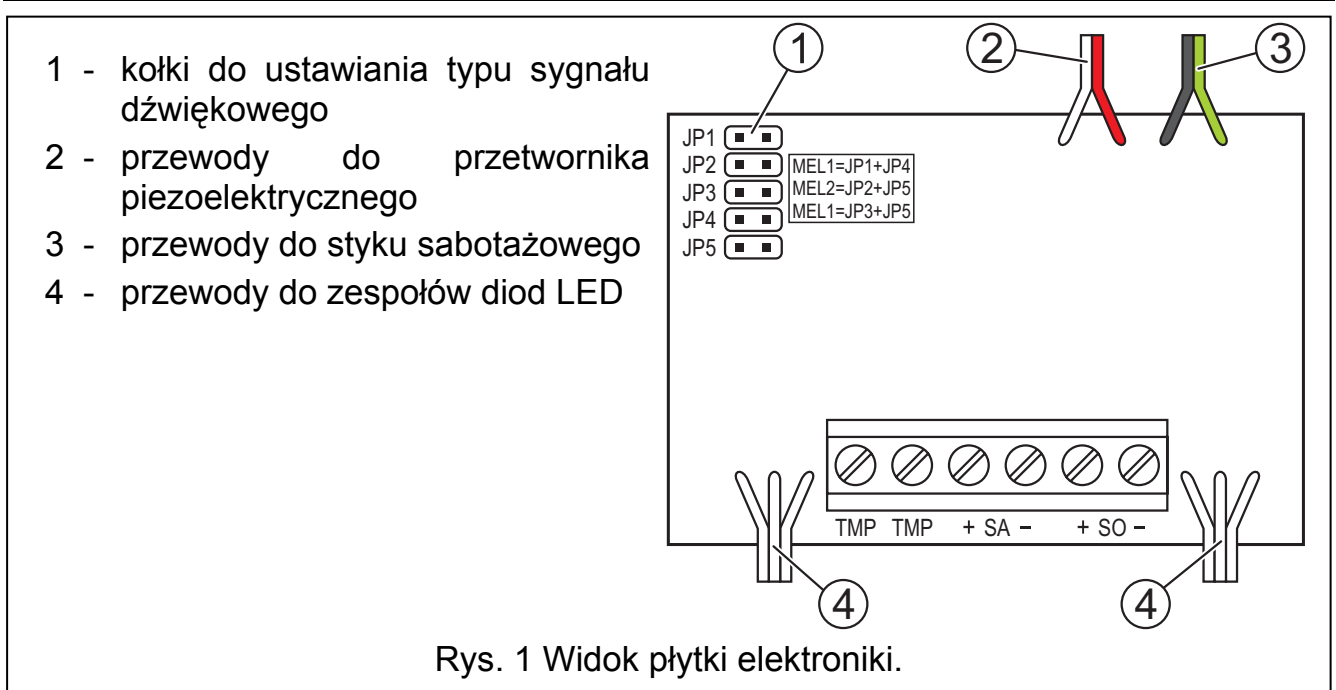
1 - kołki do ustawiania typu sygnału dźwiękowego

2 - przewody do przetwornika piezoelektrycznego

3 - przewody do styku sabotażowego

4 - przewody do zespołów diod LED

1

2

3

JP1

JP2

JP3

JP4

JP5

MEL1=JP1+JP4
MEL2=JP2+JP5
MEL1=JP3+JP5

TMP TMP + SA − + SO −

4

4

Rys. 1 Widok płytki elektroniki.